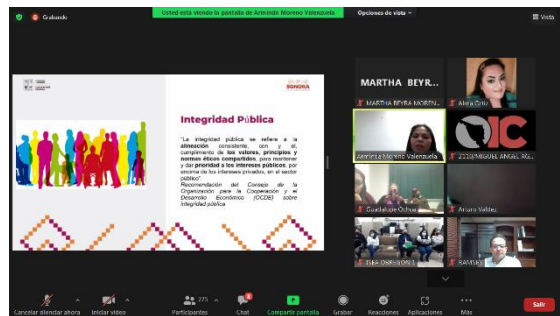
Grabando

Usted está viendo la pantalla de Arminda Moreno Valenzuela

Opciones de vista

Vista

SONORA

Integridad Pública

"La integridad pública se refiere a la alineación consistente, con y el, cumplimiento de los valores, principios y normas éticos compartidos, para mantener y dar prioridad a los intereses públicos, por encima de los intereses privados, en el sector público".

Recomendación del Consejo de la Organización para la Cooperación y el Desarrollo Económico (OCDE) sobre Integridad pública

MARTHA BEYR...

MARTHA BEYRA MORENO...

Alma Ortiz

Arminda Moreno Valenzuela

2310/MIGUEL ANGEL AG...

OIC

Guadalupe Ochoa

Arturo Valdez

ISEE-DRRHSON-1

SAMSIEI

Cancelar silenciar ahora

Iniciar video

275

Participantes

Chat

Compartir pantalla

Grabar

Reacciones

Aplicaciones

Más

Salir